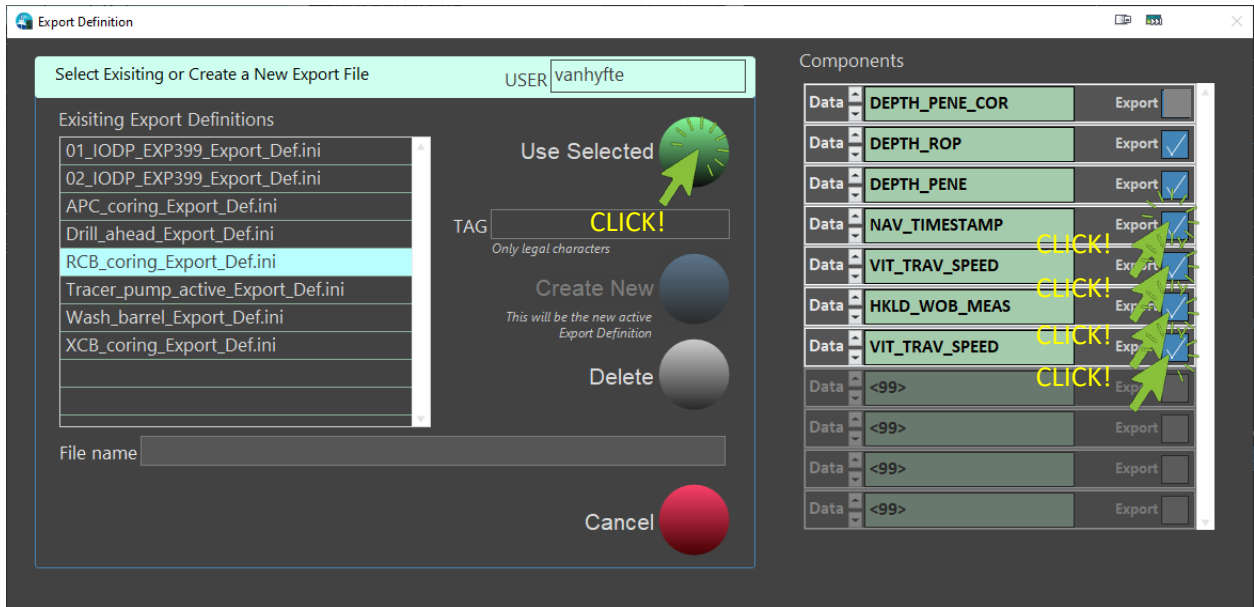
Export Definition

Select Exisiting or Create a New Export File

USER vanhyfte

Exisiting Export Definitions

01_IODP_EXP399_Export_Def.ini
02_IODP_EXP399_Export_Def.ini
APC_coring_Export_Def.ini
Drill_ahead_Export_Def.ini
RCB_coring_Export_Def.ini
Tracer_pump_active_Export_Def.ini
Wash_barrel_Export_Def.ini
XCB_coring_Export_Def.ini

Use Selected

TAG

CLICK!

Only legal characters

Create New

This will be the new active Export Definition

Delete

File name

Cancel

Components

| | | |
|---|---|---|
| Data | DEPTH_PENE_COR | Export |
| Data | DEPTH_ROP | Export |
| Data | DEPTH_PENE | Export |
| Data | NAV_TIMESTAMP | Export |
| Data | VIT_TRAV_SPEED | Export |
| Data | HKLD_WOB_MEAS | Export |
| Data | VIT_TRAV_SPEED | Export |
| Data | <99> | Export |
| Data | <99> | Export |
| Data | <99> | Export |
| Data | <99> | Export |

CLICK!
CLICK!
CLICK!
CLICK!